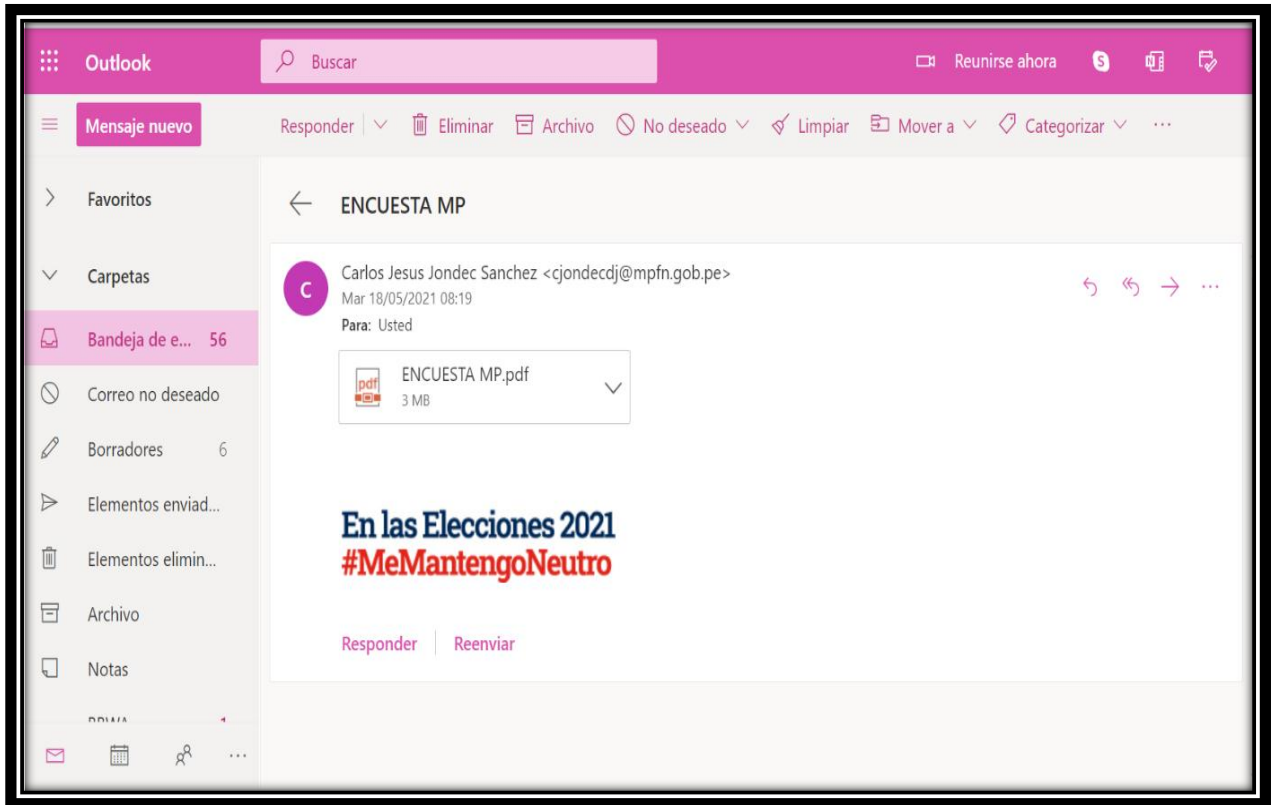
Outlook

Buscar

Reunirse ahora

Mensaje nuevo

Responder | Eliminar Archivo No deseado Limpiar Mover a Categorizar ···

Favoritos

Carpetas

Bandeja de e... 56

Correo no deseado

Borradores 6

Elementos enviad...

Elementos elimin...

Archivo

Notas

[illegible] 1

ENCUESTA MP

C

Carlos Jesus Jondec Sanchez <cjondecdj@mpfn.gob.pe>
Mar 18/05/2021 08:19
Para: Usted

pdf
ENCUESTA MP.pdf
3 MB

En las Elecciones 2021
#MeMantengoNeutro

Responder Reenviar

···